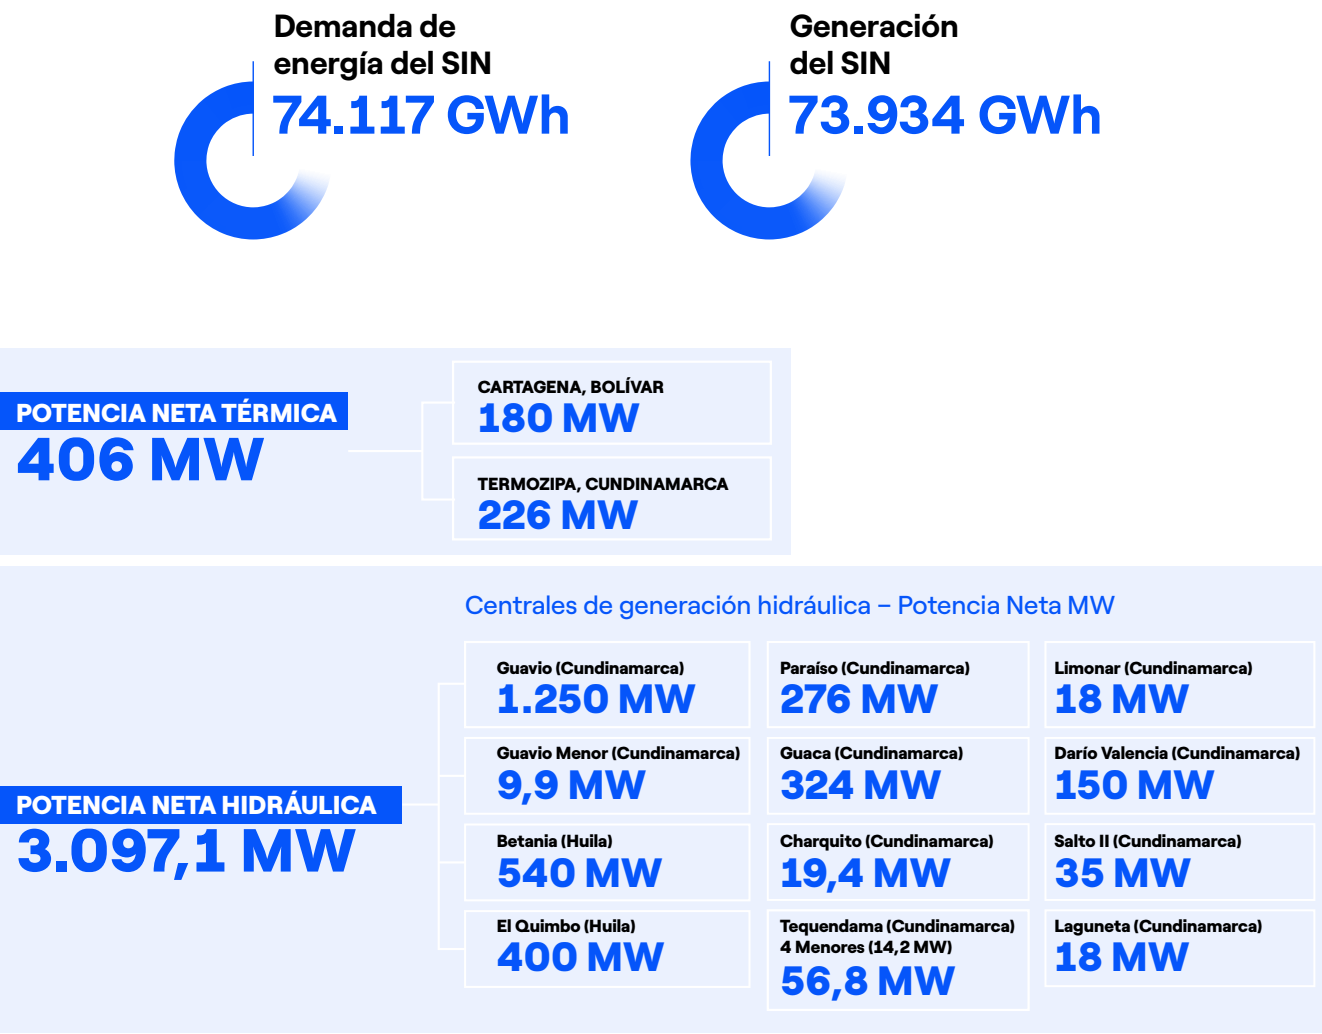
Demanda de energía del SIN
74.117 GWh

Generación del SIN
73.934 GWh

POTENCIA NETA TÉRMICA
406 MW

CARTAGENA, BOLÍVAR
180 MW

TERMOZIPA, CUNDINAMARCA
226 MW

Centrales de generación hidráulica – Potencia Neta MW

POTENCIA NETA HIDRÁULICA
3.097,1 MW

Guavio (Cundinamarca)
1.250 MW

Paraíso (Cundinamarca)
276 MW

Limonar (Cundinamarca)
18 MW

Guavio Menor (Cundinamarca)
9,9 MW

Guaca (Cundinamarca)
324 MW

Darío Valencia (Cundinamarca)
150 MW

Betania (Huila)
540 MW

Charquito (Cundinamarca)
19,4 MW

Salto II (Cundinamarca)
35 MW

El Quimbo (Huila)
400 MW

Tequendama (Cundinamarca)
4 Menores (14,2 MW)
56,8 MW

Laguneta (Cundinamarca)
18 MW